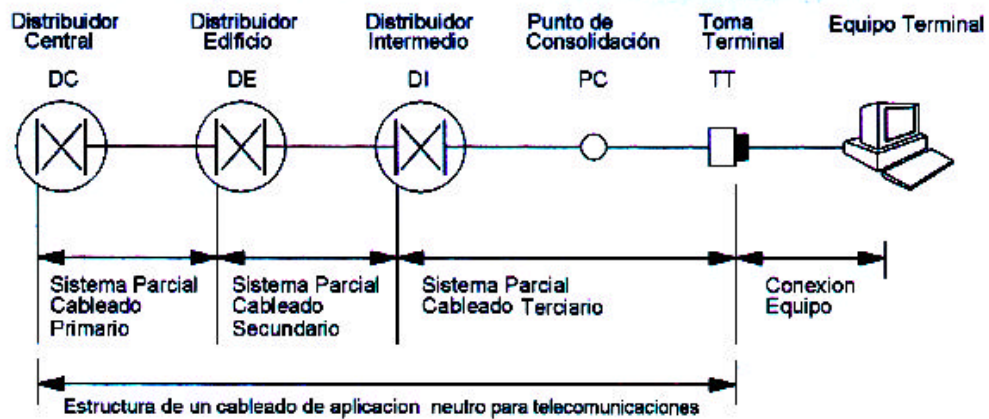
Distribuidor Central

Distribuidor Edificio

Distribuidor Intermedio

Punto de Consolidación

Toma Terminal

Equipo Terminal

DC

DE

DI

PC

TT

Sistema Parcial Cableado Primario

Sistema Parcial Cableado Secundario

Sistema Parcial Cableado Terciario

Conexion Equipo

Estructura de un cableado de aplicacion neutro para telecomunicaciones